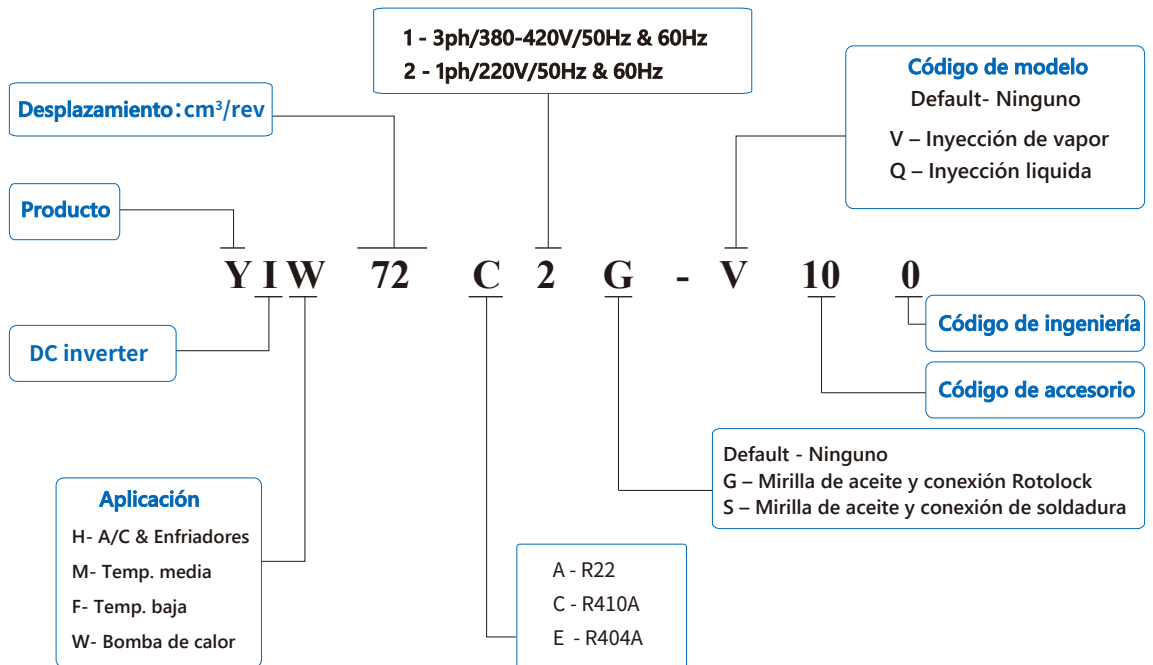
1 - 3ph/380-420V/50Hz & 60Hz
2 - 1ph/220V/50Hz & 60Hz

Código de modelo
Default- Ninguno
V – Inyección de vapor
Q – Inyección liquida

Desplazamiento：cm³/rev

Producto

Y I W 72 C 2 G - V 10 0

DC inverter

Código de ingeniería

Código de accesorio

Default - Ninguno
G – Mirilla de aceite y conexión Rotolock
S – Mirilla de aceite y conexión de soldadura

Aplicación
H- A/C & Enfriadores
M- Temp. media
F- Temp. baja
W- Bomba de calor

A - R22
C - R410A
E - R404A